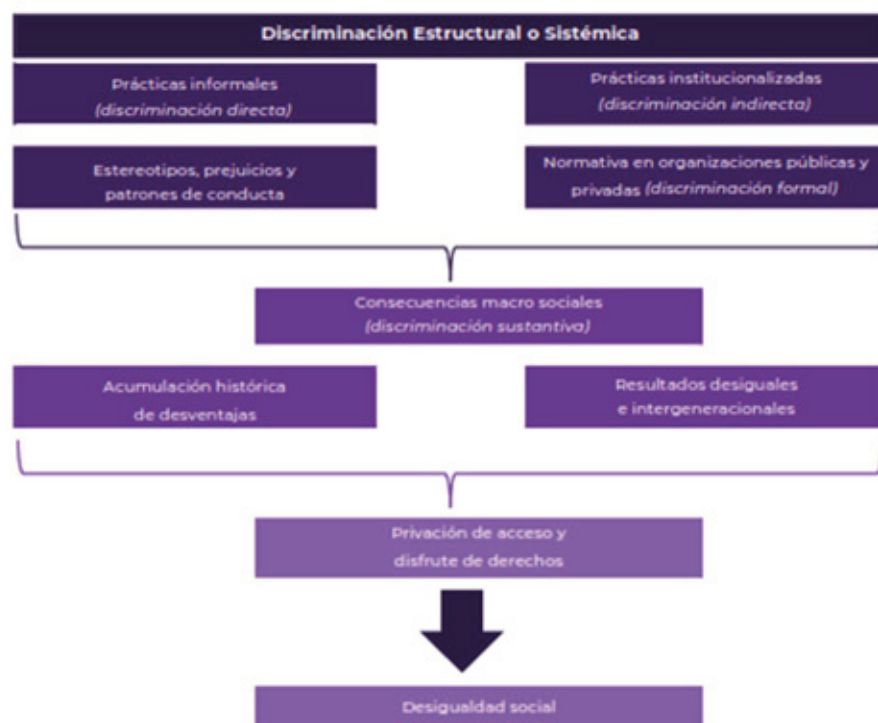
Discriminación Estructural o Sistémica

Prácticas informales
(discriminación directa)

Prácticas institucionalizadas
(discriminación indirecta)

Estereotipos, prejuicios y patrones de conducta

Normativa en organizaciones públicas y privadas (discriminación formal)

Consecuencias macro sociales
(discriminación sustantiva)

Acumulación histórica de desventajas

Resultados desiguales e intergeneracionales

Privación de acceso y disfrute de derechos

Desigualdad social